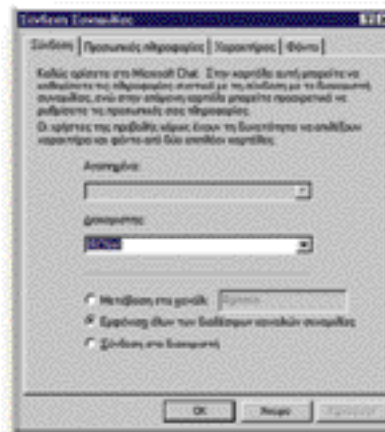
Σύνδεση Συνομιλίας

Σύνδεση | Προσωπικές πληροφορίες | Χαρακτήρας | Φόντο

Καλώς ορίσατε στο Microsoft Chat. Στην καρτέλα αυτή μπορείτε να καθορίσετε τις πληροφορίες σχετικά με τη σύνδεση με το διακομιστή συνομιλίας, ενώ στην επόμενη καρτέλα μπορείτε προαιρετικά να ρυθμίσετε τις προσωπικές σας πληροφορίες.
Οι χρήστες της προβολής κόμικ έχουν τη δυνατότητα να επιλέξουν χαρακτήρα και φόντο από δύο επιπλέον καρτέλες.

Αγαπημένα:

Διακομιστής:

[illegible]

Μετάβαση στο κανάλι: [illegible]

Εμφάνιση όλων των διαθέσιμων καναλιών συνομιλίας

Σύνδεση στο διακομιστή

OK | Άκυρο | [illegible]